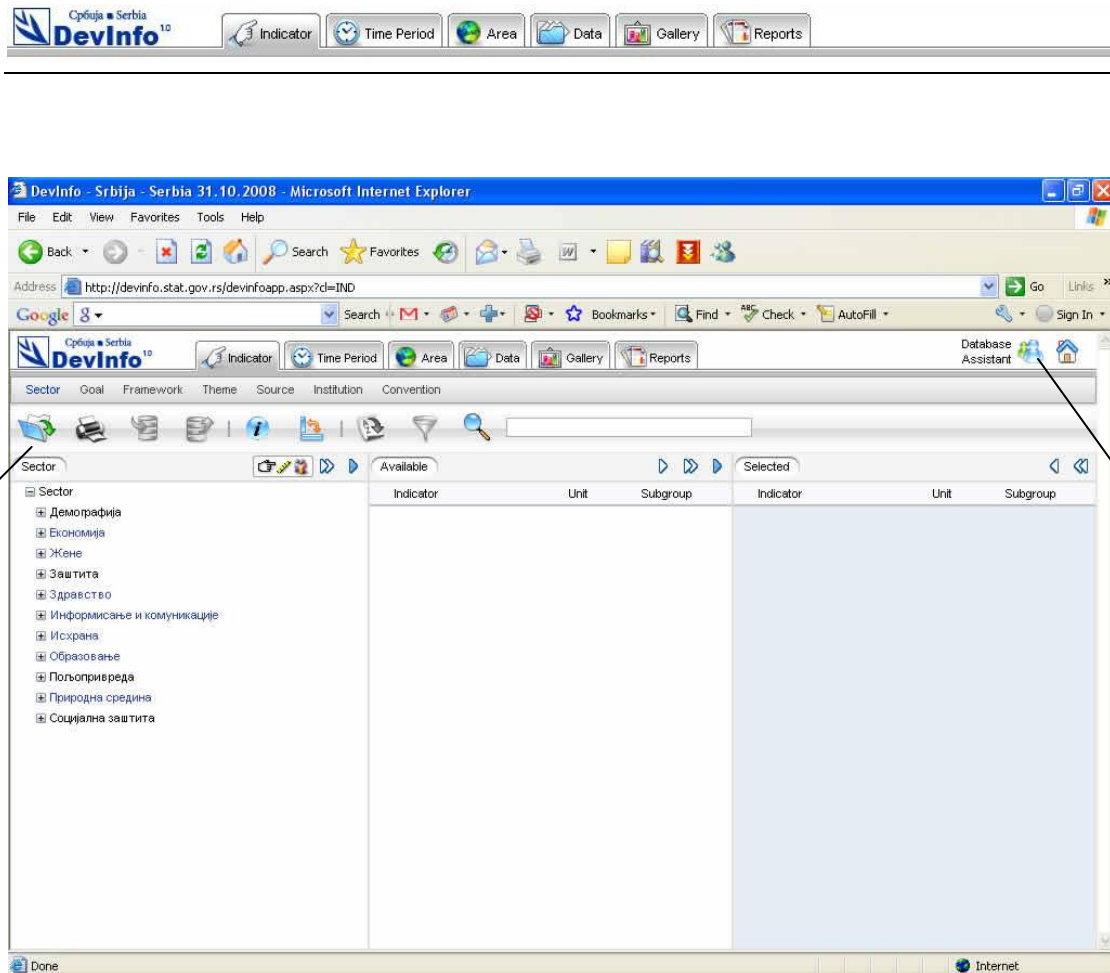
Србија ■ Serbia
DevInfo$^{10}$

Indicator | Time Period | Area | Data | Gallery | Reports

DevInfo - Srbija - Serbia 31.10.2008 - Microsoft Internet Explorer

File Edit View Favorites Tools Help

Back Search Favorites

Address http://devinfo.stat.gov.rs/devinfoapp.aspx?cl=IND Go Links

Google Search Bookmarks Find Check AutoFill Sign In

Србија ■ Serbia
DevInfo$^{10}$

Indicator | Time Period | Area | Data | Gallery | Reports

Database Assistant

Sector Goal Framework Theme Source Institution Convention

Sector

Sector
Демографија
Економија
Жене
Заштита
Здравство
Информисање и комуникације
Исхрана
Образовање
Пољопривреда
Природна средина
Социјална заштита

Available

| Indicator | Unit | Subgroup |
|---|---|---|

Selected

| Indicator | Unit | Subgroup |
|---|---|---|

Done

Internet